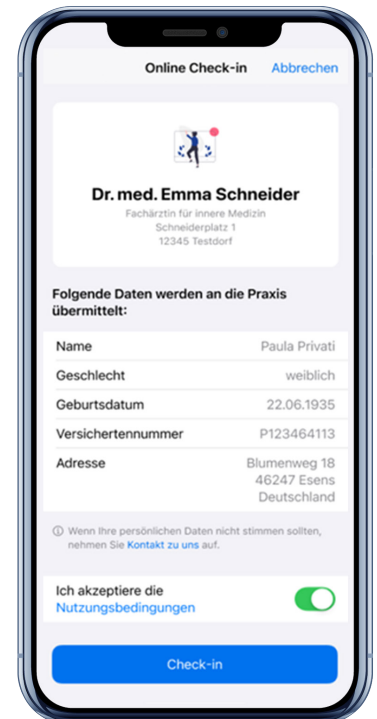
Online Check-in Abbrechen

Dr. med. Emma Schneider
Fachärztin für innere Medizin
Schneiderplatz 1
12345 Testdorf

Folgende Daten werden an die Praxis übermittelt:

| | |
|---|---|
| Name | Paula Privati |
| Geschlecht | weiblich |
| Geburtsdatum | 22.06.1935 |
| Versichertennummer | P123464113 |
| Adresse | Blumenweg 18 46247 Esens Deutschland |

ⓘ Wenn Ihre persönlichen Daten nicht stimmen sollten, nehmen Sie Kontakt zu uns auf.

Ich akzeptiere die Nutzungsbedingungen

Check-in